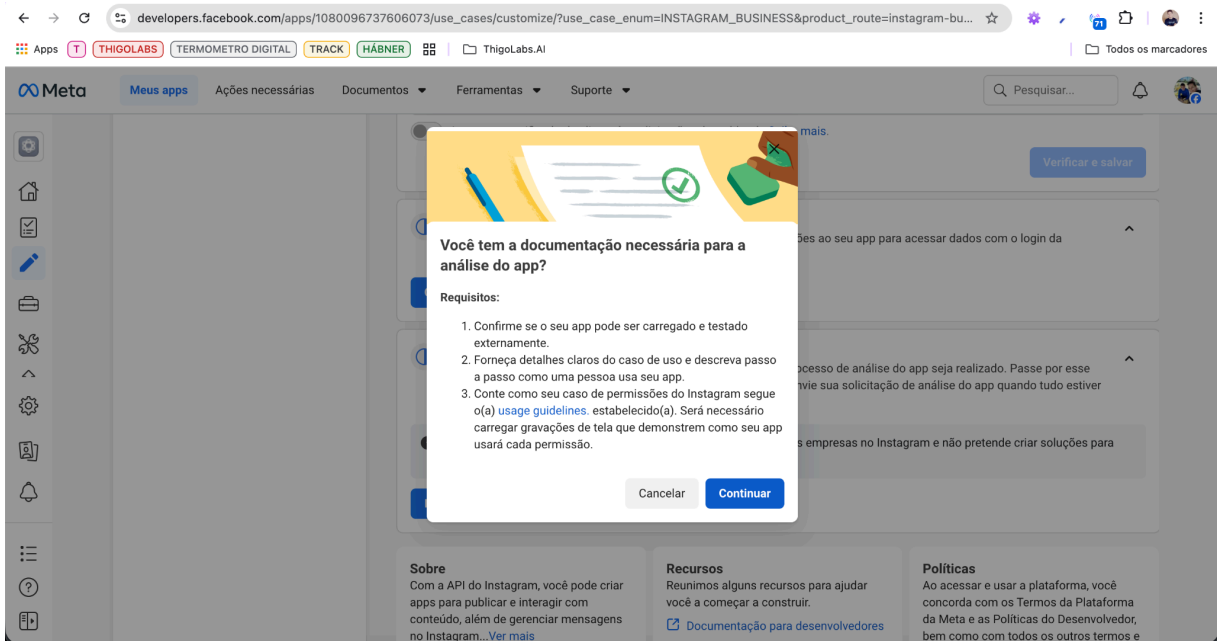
developers.facebook.com/apps/1080096737606073/use_cases/customize/?use_case_enum=INSTAGRAM_BUSINESS&product_route=instagram-bu...

71

Apps T THIGOLABS TERMOMETRO DIGITAL TRACK HÁBNER ThigoLabs.AI Todos os marcadores

Meta Meus apps Ações necessárias Documentos Ferramentas Suporte Pesquisar...

mais.

Verificar e salvar

ões ao seu app para acessar dados com o login da

ocesso de análise do app seja realizado. Passe por esse
nvie sua solicitação de análise do app quando tudo estiver

s empresas no Instagram e não pretende criar soluções para

Você tem a documentação necessária para a análise do app?

Requisitos:

1. Confirme se o seu app pode ser carregado e testado externamente.
2. Forneça detalhes claros do caso de uso e descreva passo a passo como uma pessoa usa seu app.
3. Conte como seu caso de permissões do Instagram segue o(a) usage guidelines. estabelecido(a). Será necessário carregar gravações de tela que demonstrem como seu app usará cada permissão.

Cancelar Continuar

Sobre
Com a API do Instagram, você pode criar apps para publicar e interagir com conteúdo, além de gerenciar mensagens no Instagram...Ver mais

Recursos
Reunimos alguns recursos para ajudar você a começar a construir.
Documentação para desenvolvedores

Políticas
Ao acessar e usar a plataforma, você concorda com os Termos da Plataforma da Meta e as Políticas do Desenvolvedor, bem como com todos os outros termos e